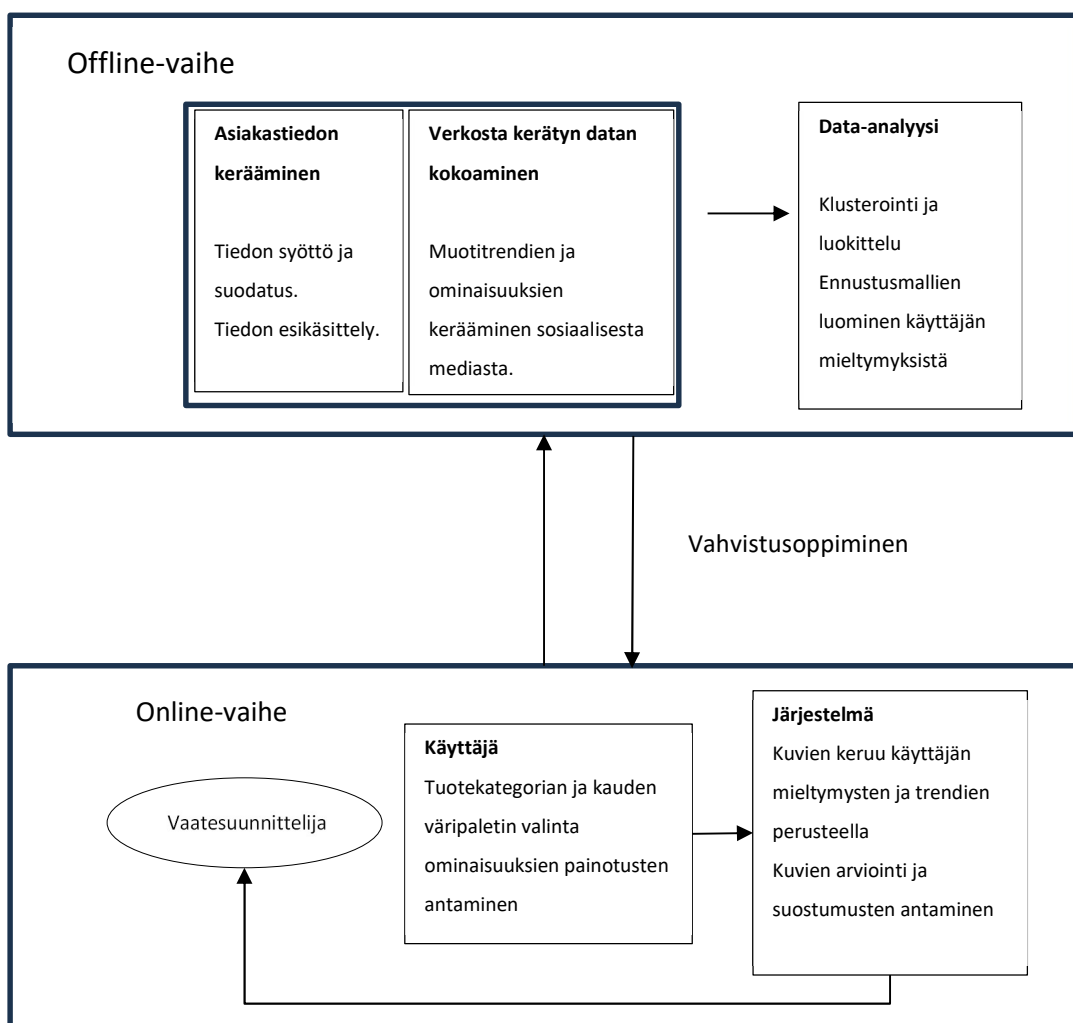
Offline-vaihe

**Asiakastiedon kerääminen**

Tiedon syöttö ja suodatus.
Tiedon esikäsittely.

**Verkosta kerätyn datan kokoaminen**

Muotitrendien ja ominaisuuksien kerääminen sosiaalisesta mediasta.

**Data-analyysi**

Klusterointi ja luokittelu
Ennustusmallien luominen käyttäjän mieltymyksistä

Vahvistusoppiminen

Online-vaihe

Vaatesuunnittelija

**Käyttäjä**
Tuotekategorian ja kauden väripaletin valinta ominaisuuksien painotusten antaminen

**Järjestelmä**
Kuvien keruu käyttäjän mieltymysten ja trendien perusteella
Kuvien arviointi ja suostumusten antaminen